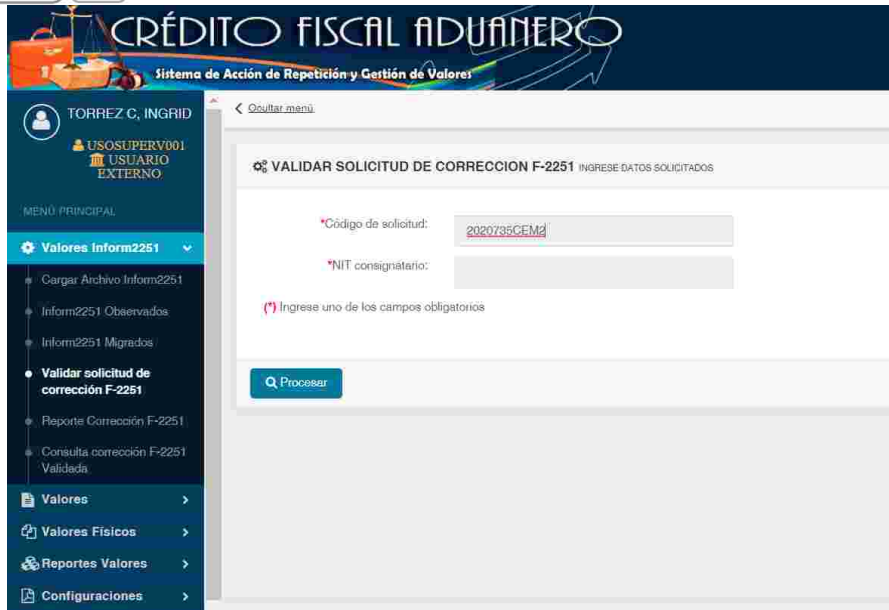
CRÉDITO FISCAL ADUANERO
Sistema de Acción de Repetición y Gestión de Valores

TORREZ C, INGRID
USOSUPERV001
USUARIO EXTERNO

MENÚ PRINCIPAL
Valores Inform2251
Cargar Archivo Inform2251
Inform2251 Observados
Inform2251 Migrados
Validar solicitud de corrección F-2251
Reporte Corrección F-2251
Consulta correccion F-2251 Validada
Valores
Valores Físicos
Reportes Valores
Configuraciones

Ocultar menú

VALIDAR SOLICITUD DE CORRECCION F-2251 INGRESE DATOS SOLICITADOS

*Código de solicitud: 2020735CEM2
*NIT consignatario:

(*) Ingrese uno de los campos obligatorios

Procesar